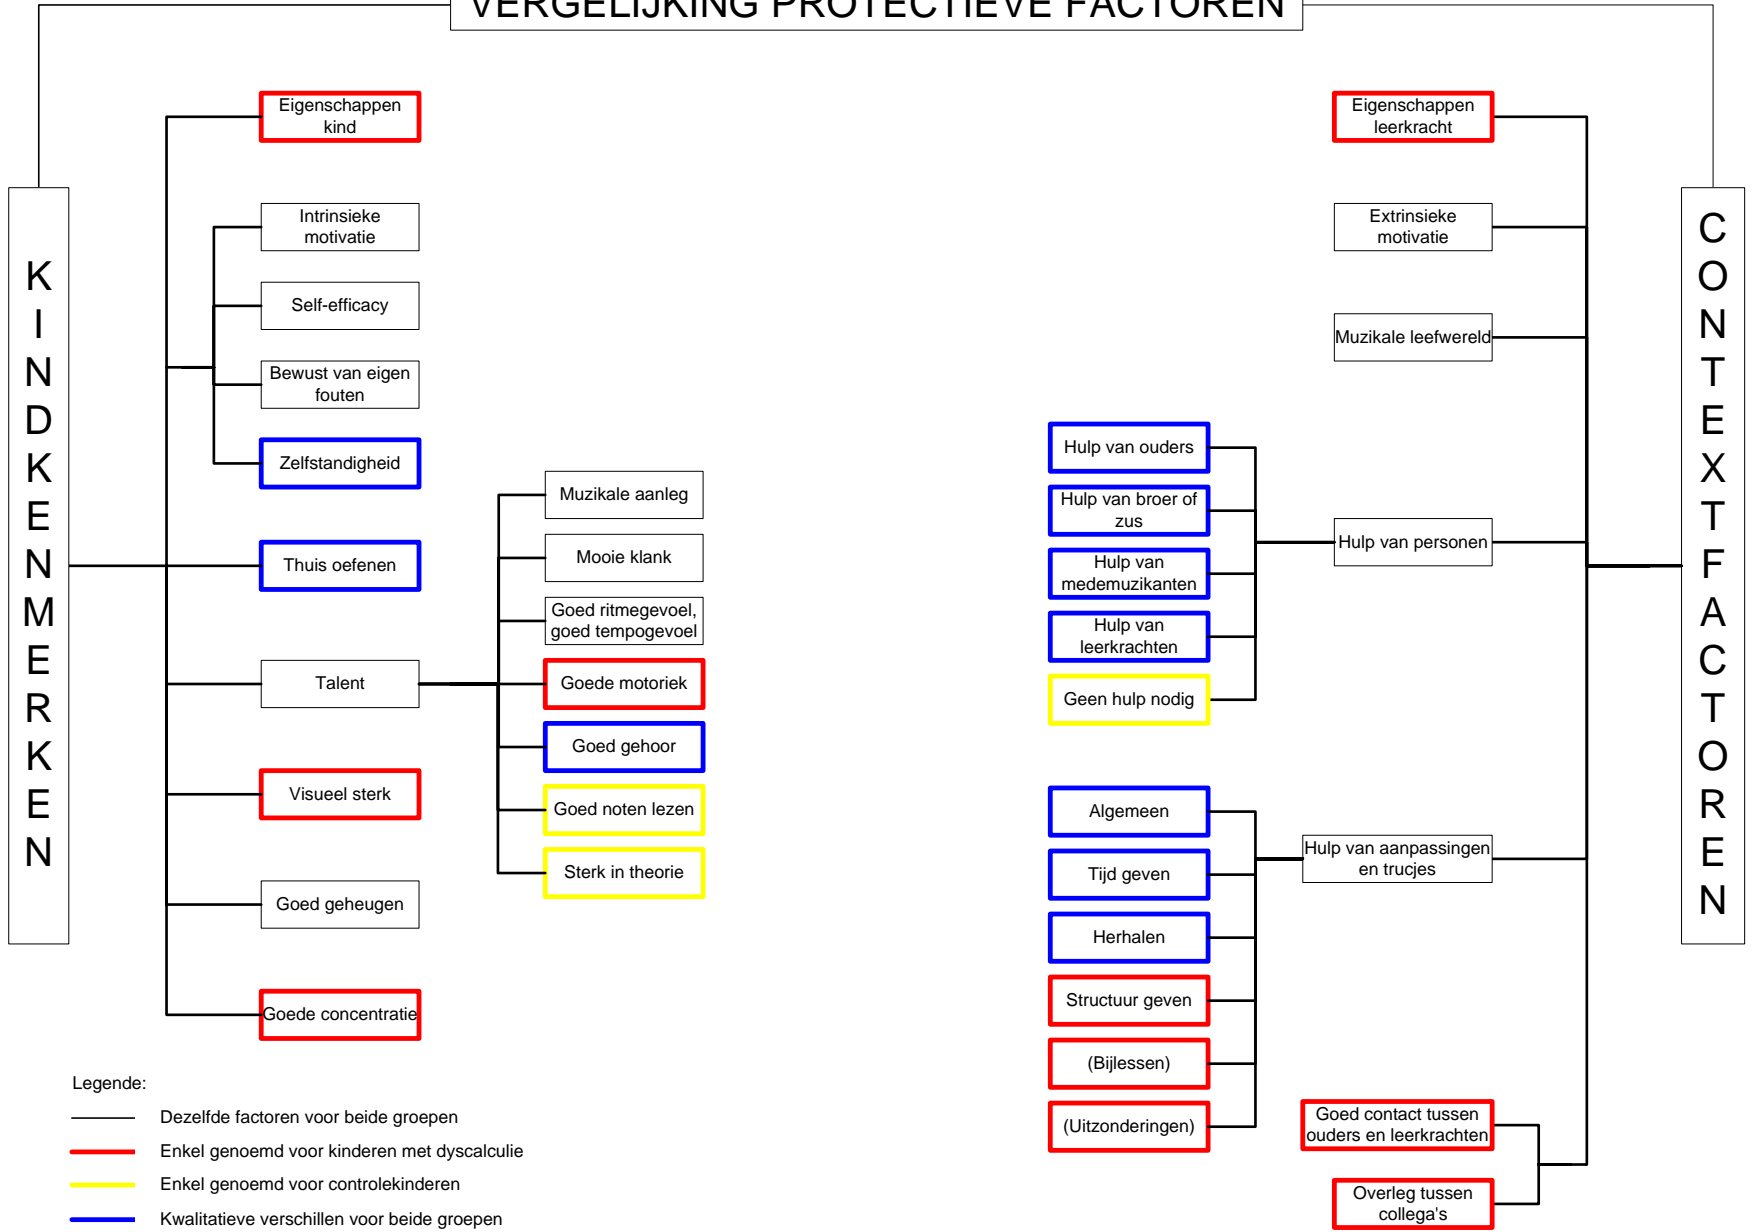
VERGELIJKING PROTECTIEVE FACTOREN

KINDKENMERKEN

Eigenschappen kind

Intrinsieke motivatie

Self-efficacy

Bewust van eigen fouten

Zelfstandigheid

Thuis oefenen

Talent

Muzikale aanleg

Mooie klank

Goed ritmegevoel, goed tempogevoel

Goede motoriek

Goed gehoor

Goed noten lezen

Sterk in theorie

Visueel sterk

Goed geheugen

Goede concentratie

CONTEXTFACTOREN

Eigenschappen leerkracht

Extrinsieke motivatie

Muzikale leefwereld

Hulp van ouders

Hulp van broer of zus

Hulp van medemuzikanten

Hulp van leerkrachten

Geen hulp nodig

Hulp van personen

Algemeen

Tijd geven

Herhalen

Structuur geven

(Bijlessen)

(Uitzonderingen)

Hulp van aanpassingen en trucjes

Goed contact tussen ouders en leerkrachten

Overleg tussen collega's

Legende:

Dezelfde factoren voor beide groepen

Enkel genoemd voor kinderen met dyscalculie

Enkel genoemd voor controlekinderen

Kwalitatieve verschillen voor beide groepen